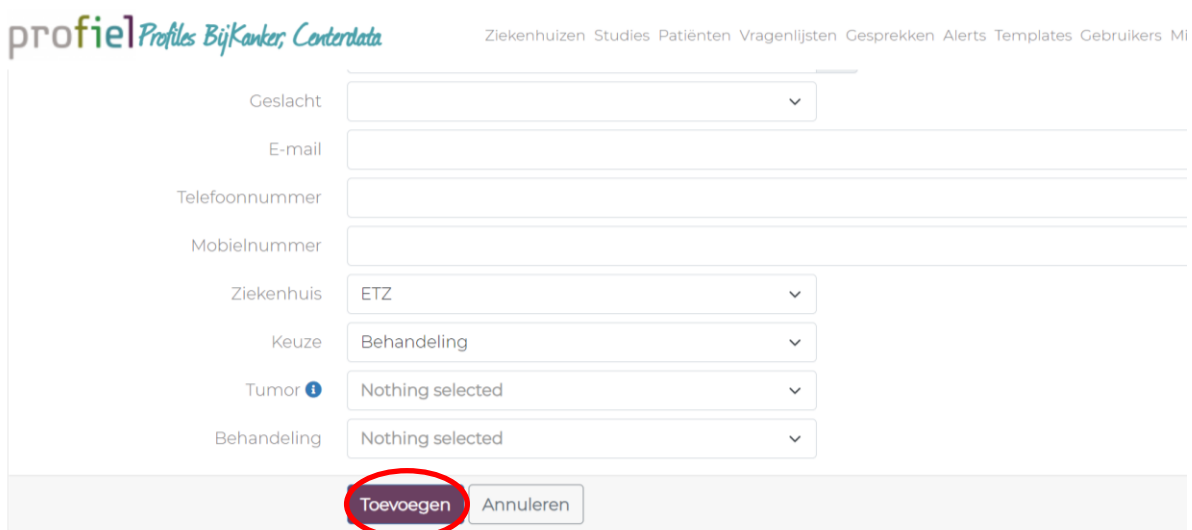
profiel Profiles BijKanker, Centerdata

Ziekenhuizen Studies Patiënten Vragenlijsten Gesprekken Alerts Templates Gebruikers Mi

Geslacht

E-mail

Telefoonnummer

Mobielnummer

Ziekenhuis ETZ

Keuze Behandeling

Tumor Nothing selected

Behandeling Nothing selected

Toevoegen Annuleren